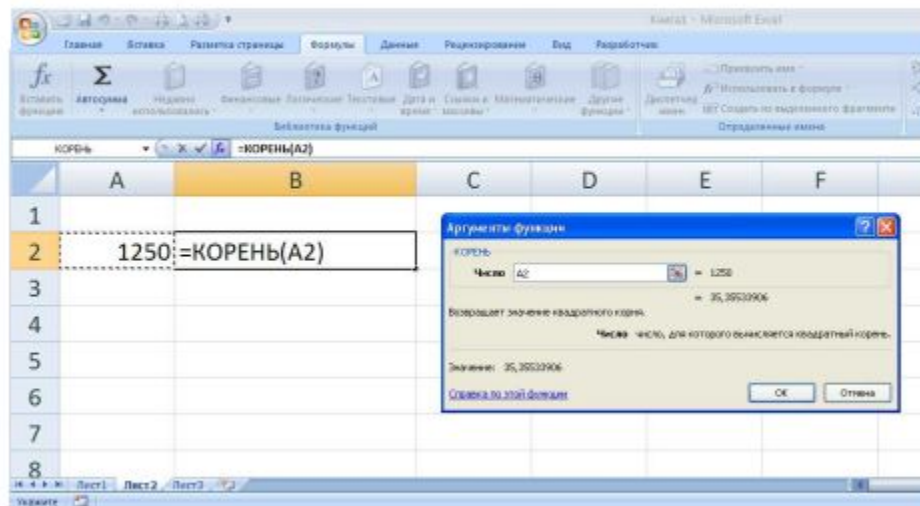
Книга1 - Microsoft Excel

Главная Вставка Разметка страницы Формулы Данные Рецензирование Вид Разработчик

$fx$ Вставить функцию Σ Автосумма Недавно использовались Финансовые Логические Текстовые Дата и время Ссылки и массивы Математические Другие функции

Библиотека функций

Диспетчер имен Присвоить имя Использовать в формуле Создать из выделенного фрагмента

Определенные имена

КОРЕНЬ =КОРЕНЬ(A2)

| | A | B | C | D | E | F |
|---|---|---|---|---|---|---|
| 1 | | | | | | |
| 2 | 1250 | =КОРЕНЬ(A2) | | | | |
| 3 | | | | | | |
| 4 | | | | | | |
| 5 | | | | | | |
| 6 | | | | | | |
| 7 | | | | | | |
| 8 | | | | | | |

Аргументы функции

КОРЕНЬ

Число A2 = 1250

= 35,35533906

Возвращает значение квадратного корня.

Число число, для которого вычисляется квадратный корень.

Значение: 35,35533906

Справка по этой функции

ОК Отмена

Лист1 Лист2 Лист3

Укажите